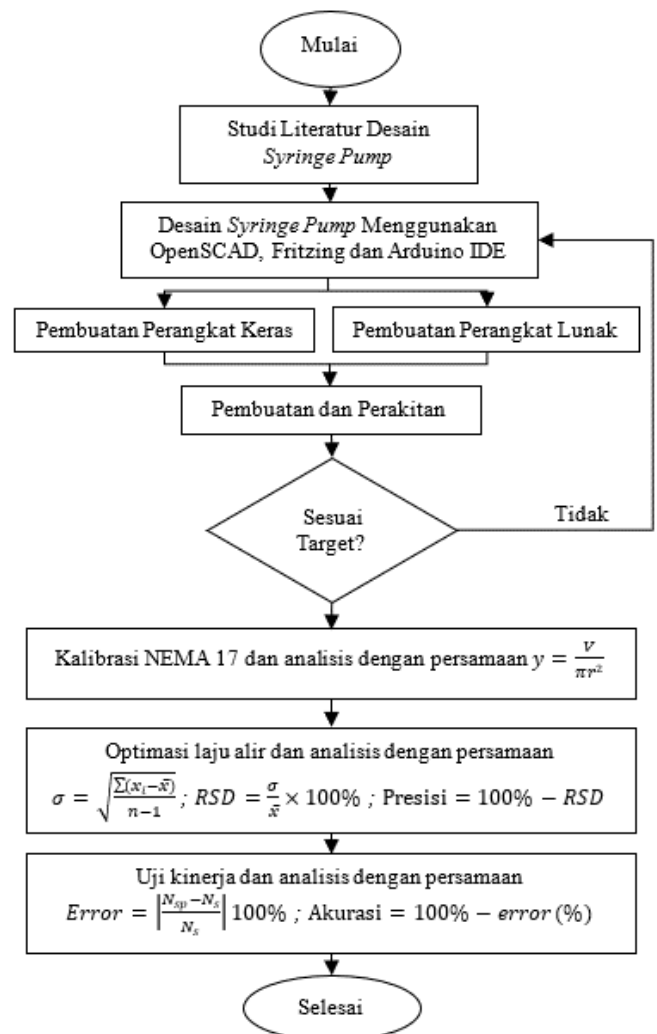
Mulai

Studi Literatur Desain *Syringe Pump*

Desain *Syringe Pump* Menggunakan OpenSCAD, Fritzing dan Arduino IDE

Pembuatan Perangkat Keras

Pembuatan Perangkat Lunak

Pembuatan dan Perakitan

Sesuai Target?

Tidak

Kalibrasi NEMA 17 dan analisis dengan persamaan $y = \frac{V}{\pi r^2}$

Optimasi laju alir dan analisis dengan persamaan $\sigma = \sqrt{\frac{\sum(x_i - \bar{x})}{n-1}}$ ; $RSD = \frac{\sigma}{\bar{x}} \times 100\%$ ; Presisi $= 100\% - RSD$

Uji kinerja dan analisis dengan persamaan $Error = \left|\frac{N_{sp} - N_s}{N_s}\right| 100\%$ ; Akurasi $= 100\% - error\,(\%)$

Selesai